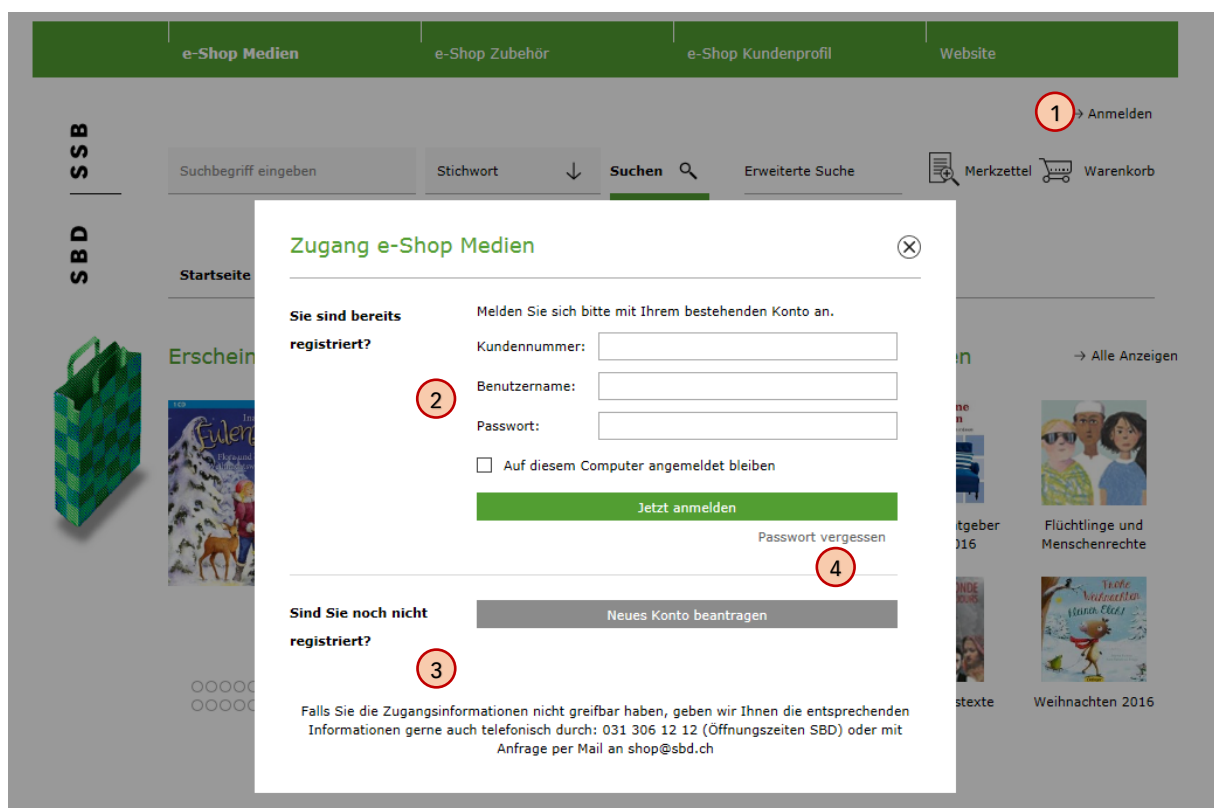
e-Shop Medien | e-Shop Zubehör | e-Shop Kundenprofil | Website

1 Anmelden

SSB | SBD

Suchbegriff eingeben | Stichwort | Suchen | Erweiterte Suche | Merkzettel | Warenkorb

Startseite

Erschein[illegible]

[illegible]en

Alle Anzeigen

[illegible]tgeber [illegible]016

Flüchtlinge und Menschenrechte

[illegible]stexte

Weihnachten 2016

Zugang e-Shop Medien

Sie sind bereits registriert?

Melden Sie sich bitte mit Ihrem bestehenden Konto an.

Kundennummer:

2

Benutzername:

Passwort:

Auf diesem Computer angemeldet bleiben

Jetzt anmelden

Passwort vergessen

4

Sind Sie noch nicht registriert?

Neues Konto beantragen

3

Falls Sie die Zugangsinformationen nicht greifbar haben, geben wir Ihnen die entsprechenden Informationen gerne auch telefonisch durch: 031 306 12 12 (Öffnungszeiten SBD) oder mit Anfrage per Mail an shop@sbd.ch